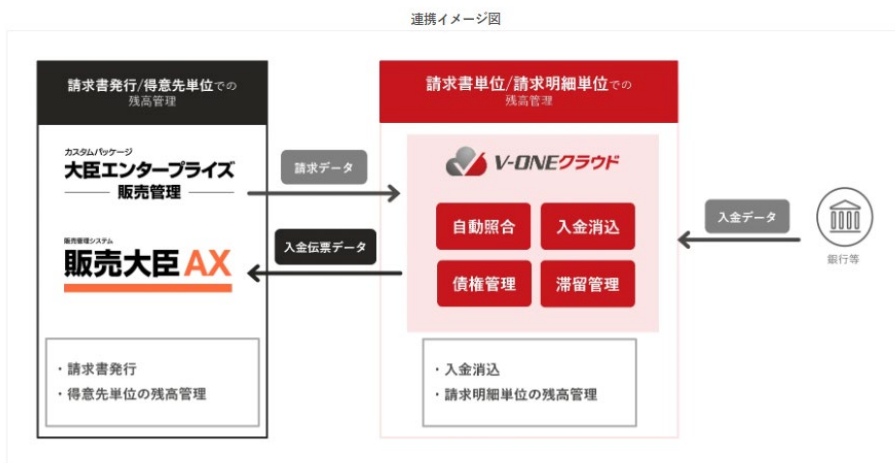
連携イメージ図

請求書発行/得意先単位での残高管理

カスタムパッケージ
大臣エンタープライズ
販売管理

販売管理システム
販売大臣AX

・請求書発行
・得意先単位の残高管理

請求データ

入金伝票データ

請求書単位/請求明細単位での残高管理

V-ONEクラウド

自動照合
入金消込
債権管理
滞留管理

・入金消込
・請求明細単位の残高管理

入金データ

銀行等